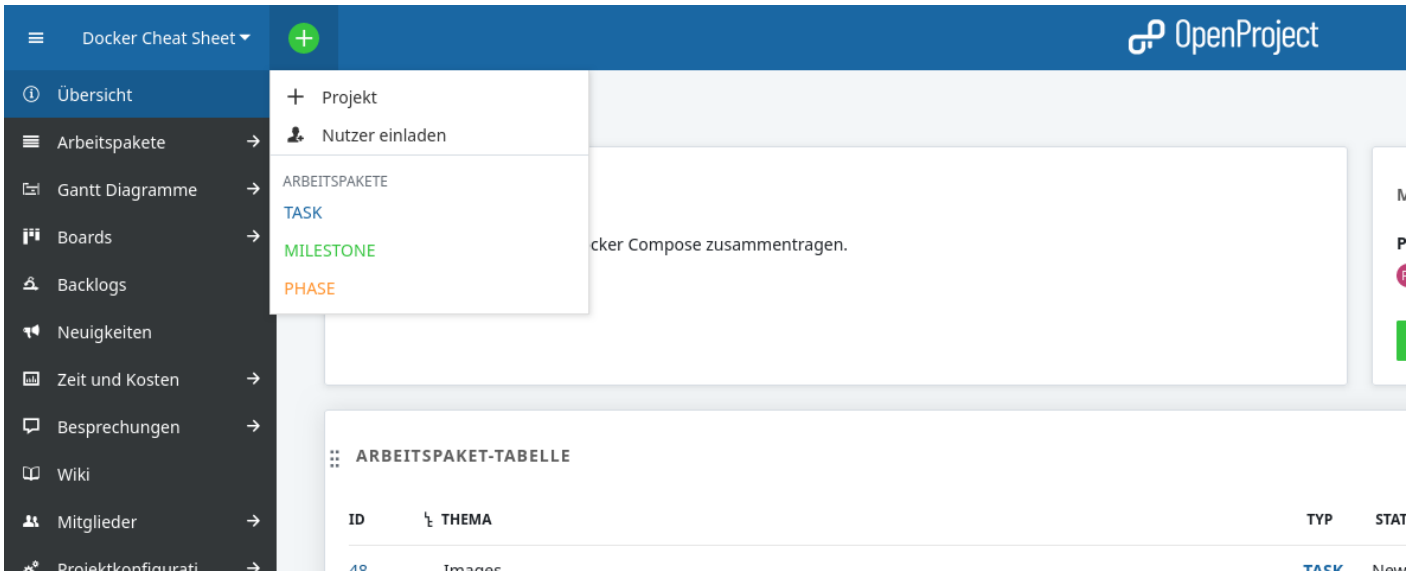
Docker Cheat Sheet

OpenProject

Übersicht
Arbeitspakete
Gantt Diagramme
Boards
Backlogs
Neuigkeiten
Zeit und Kosten
Besprechungen
Wiki
Mitglieder
Projektkonfigurati

Projekt
Nutzer einladen
ARBEITSPAKETE
TASK
MILESTONE
PHASE

cker Compose zusammentragen.

M
P

ARBEITSPAKET-TABELLE

| ID | THEMA | TYP | STAT |
|---|---|---|---|
| 48 | Images | TASK | New |